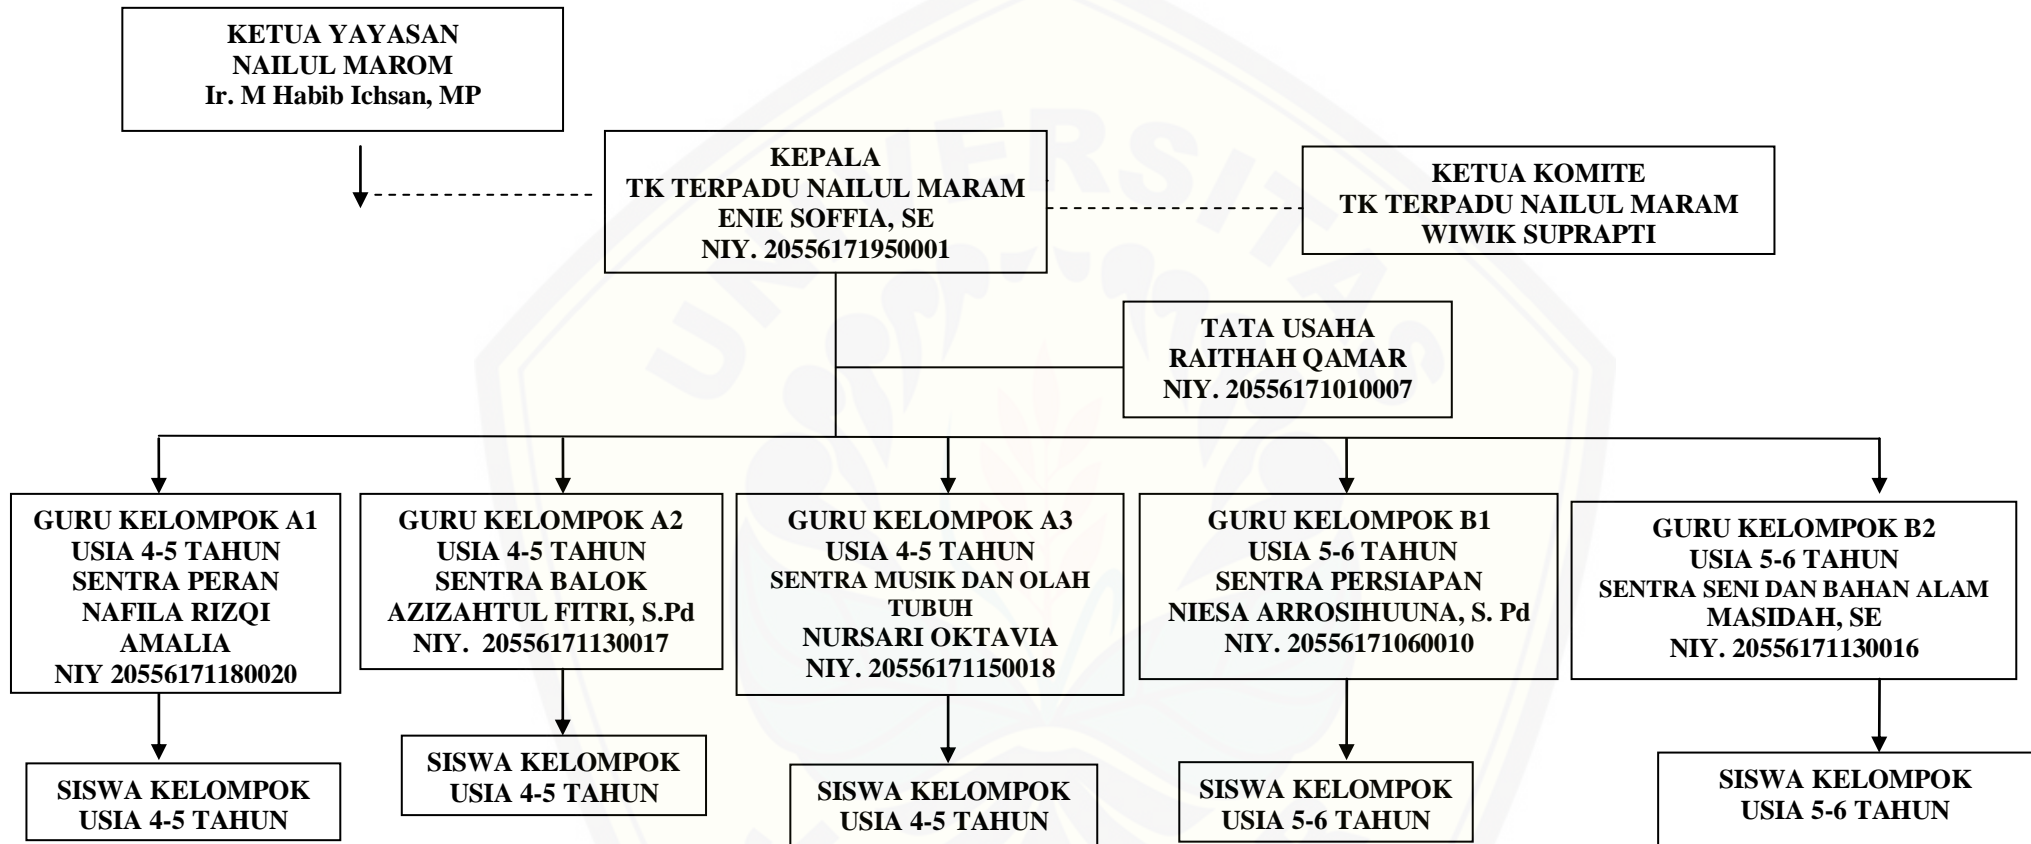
KETUA YAYASAN
NAILUL MAROM
Ir. M Habib Ichsan, MP

KEPALA
TK TERPADU NAILUL MARAM
ENIE SOFFIA, SE
NIY. 20556171950001

KETUA KOMITE
TK TERPADU NAILUL MARAM
WIWIK SUPRAPTI

TATA USAHA
RAITHAH QAMAR
NIY. 20556171010007

GURU KELOMPOK A1
USIA 4-5 TAHUN
SENTRA PERAN
NAFILA RIZQI AMALIA
NIY 20556171180020

GURU KELOMPOK A2
USIA 4-5 TAHUN
SENTRA BALOK
AZIZAHTUL FITRI, S.Pd
NIY. 20556171130017

GURU KELOMPOK A3
USIA 4-5 TAHUN
SENTRA MUSIK DAN OLAH TUBUH
NURSARI OKTAVIA
NIY. 20556171150018

GURU KELOMPOK B1
USIA 5-6 TAHUN
SENTRA PERSIAPAN
NIESA ARROSIHUUNA, S. Pd
NIY. 20556171060010

GURU KELOMPOK B2
USIA 5-6 TAHUN
SENTRA SENI DAN BAHAN ALAM
MASIDAH, SE
NIY. 20556171130016

SISWA KELOMPOK
USIA 4-5 TAHUN

SISWA KELOMPOK
USIA 4-5 TAHUN

SISWA KELOMPOK
USIA 4-5 TAHUN

SISWA KELOMPOK
USIA 5-6 TAHUN

SISWA KELOMPOK
USIA 5-6 TAHUN